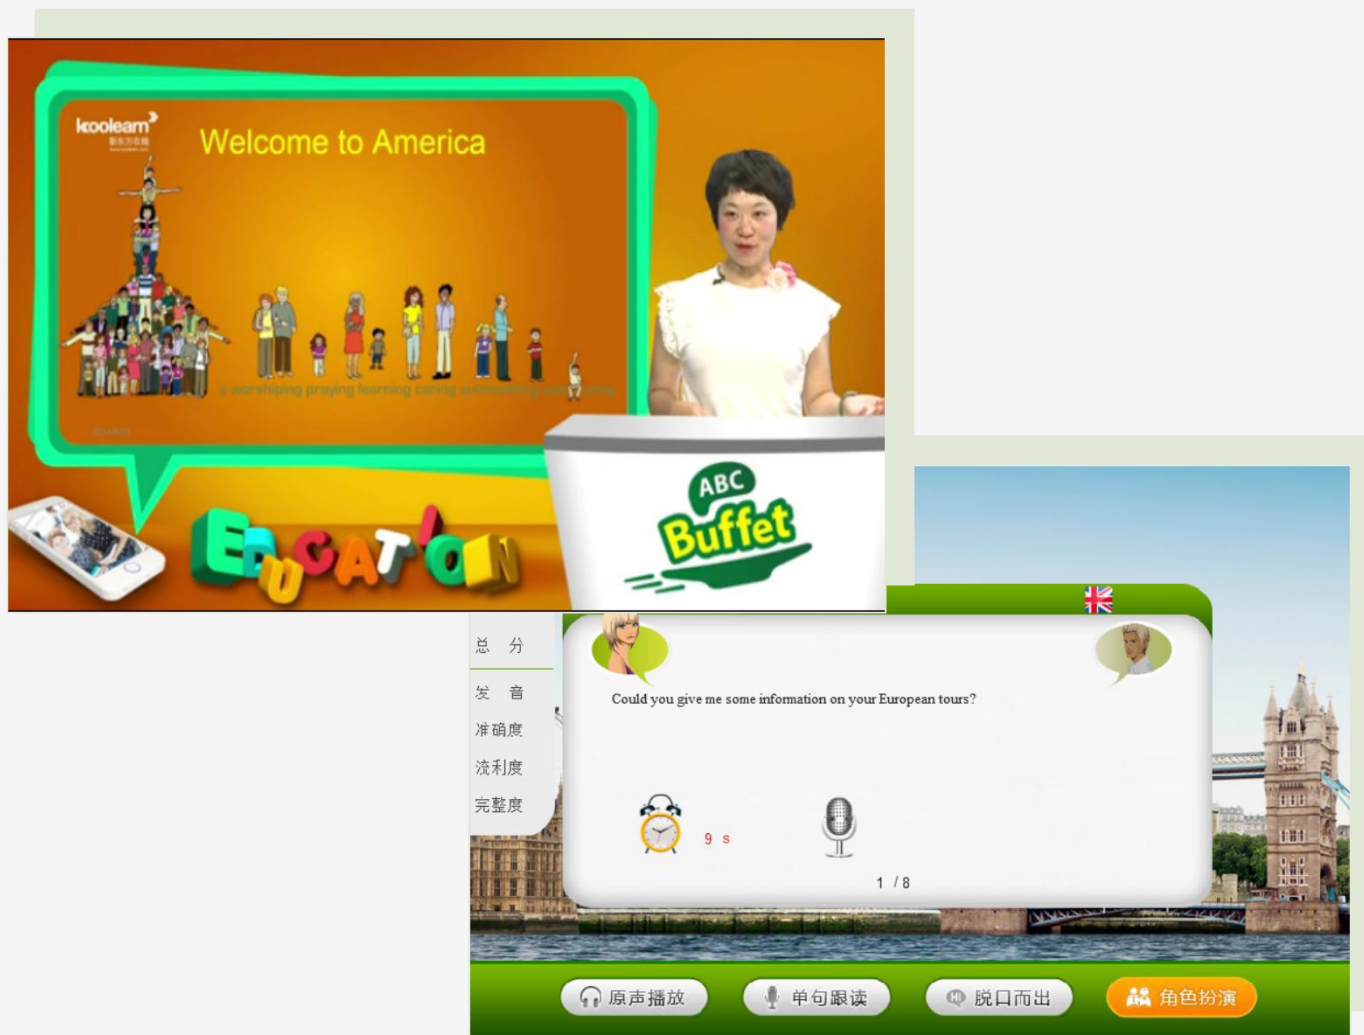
koolearn
新东方在线

Welcome to America

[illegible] worshiping praying learning caring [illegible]

EDUCATION

ABC
Buffet

总 分
发 音
准确度
流利度
完整度

Could you give me some information on your European tours?

9 s

1 / 8

原声播放
单句跟读
脱口而出
角色扮演